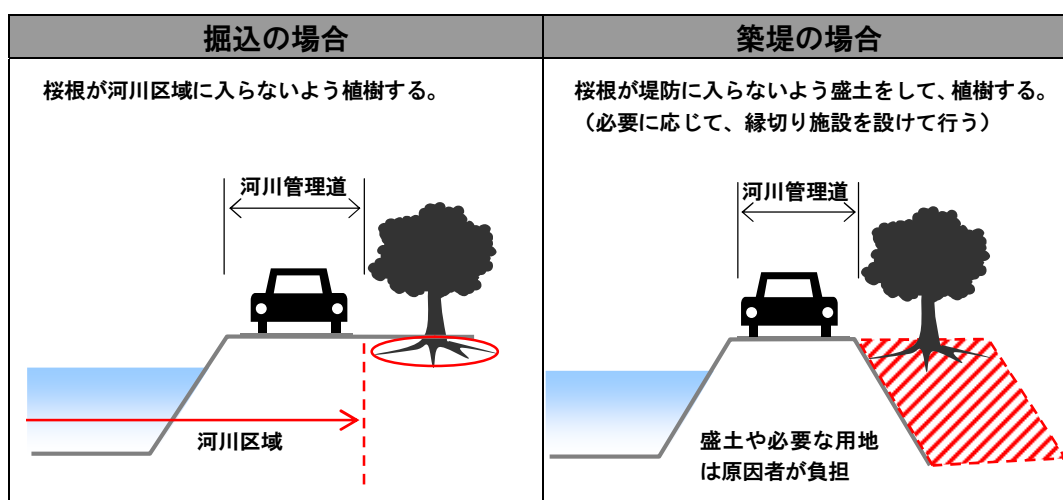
| 掘込の場合 | 築堤の場合 |
|---|---|
| 桜根が河川区域に入らないよう植樹する。 | 桜根が堤防に入らないよう盛土をして、植樹する。（必要に応じて、縁切り施設を設けて行う） |

河川管理道

河川区域

河川管理道

盛土や必要な用地は原因者が負担